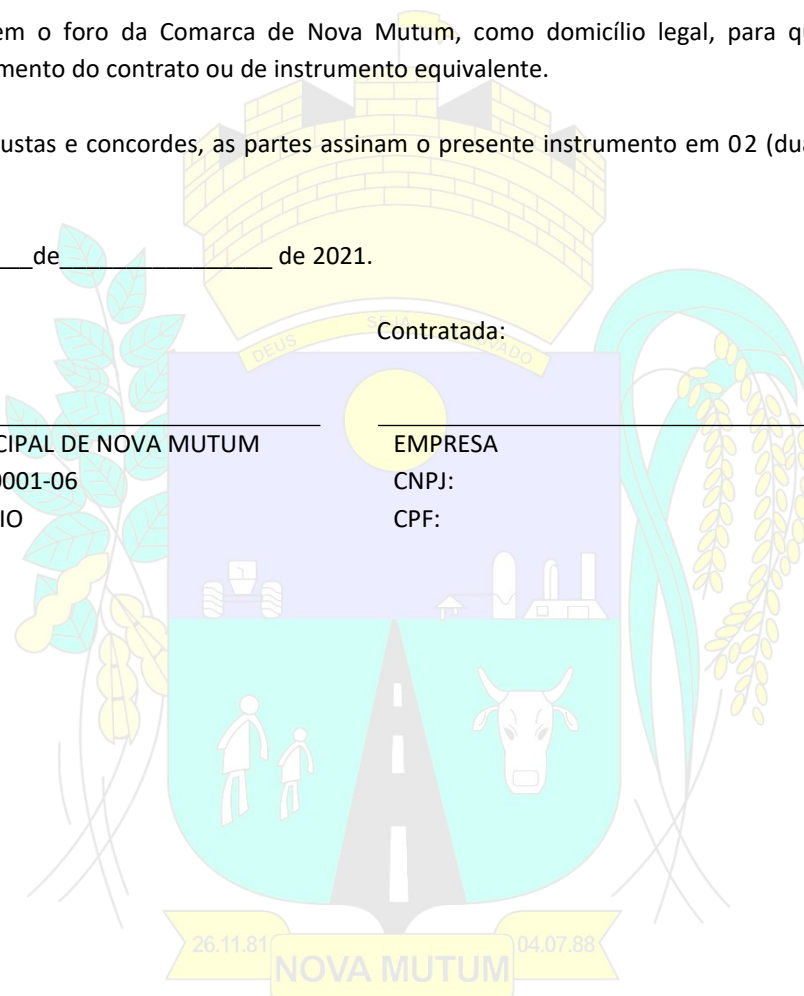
em o foro da Comarca de Nova Mutum, como domicílio legal, para qu mento do contrato ou de instrumento equivalente.

ustas e concordes, as partes assinam o presente instrumento em 02 (dua

___de________________ de 2021.

Contratada:

DEUS SEJA LOUVADO

CIPAL DE NOVA MUTUM
0001-06
IO

EMPRESA
CNPJ:
CPF:

26.11.81 NOVA MUTUM 04.07.88